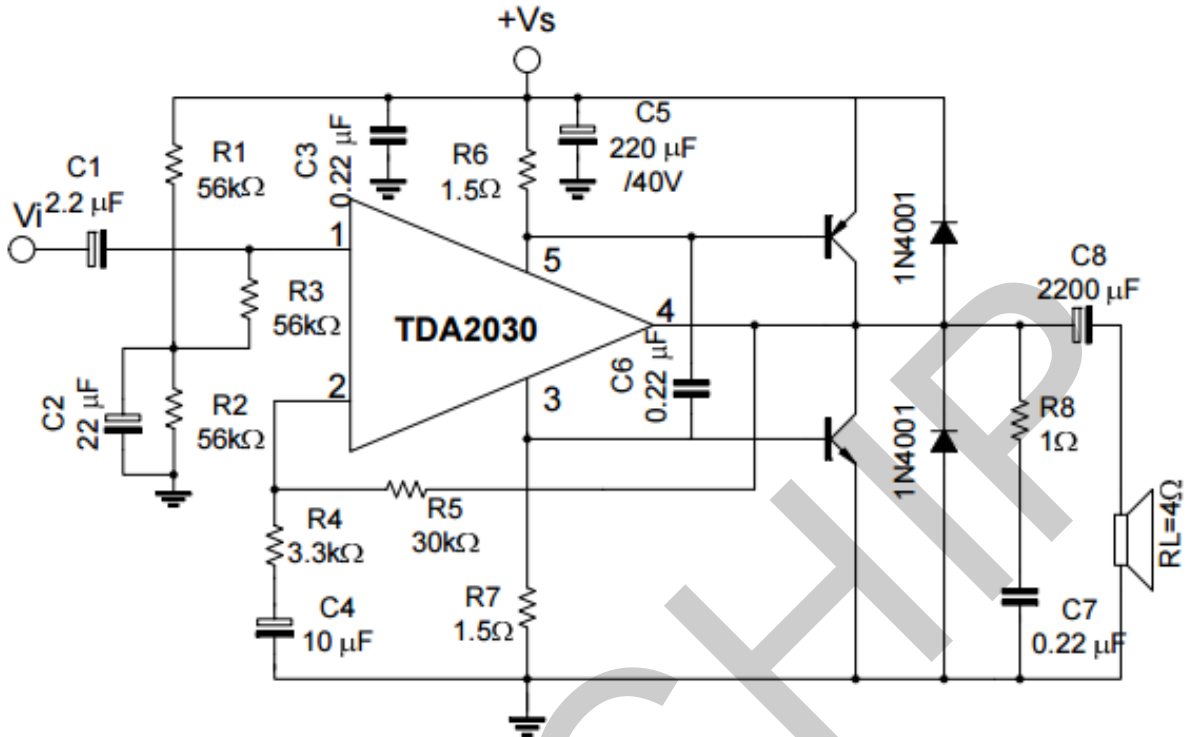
+Vs

C1
2.2 μF
Vi

R1
56kΩ

C3
0.22 μF

R6
1.5Ω

C5
220 μF
/40V

1

5

1N4001

C8
2200 μF

R3
56kΩ

TDA2030

4

C6
0.22 μF

C2
22 μF

R2
56kΩ

2

3

1N4001

R8
1Ω

R5
30kΩ

R4
3.3kΩ

RL=4Ω

C4
10 μF

R7
1.5Ω

C7
0.22 μF

CHIP